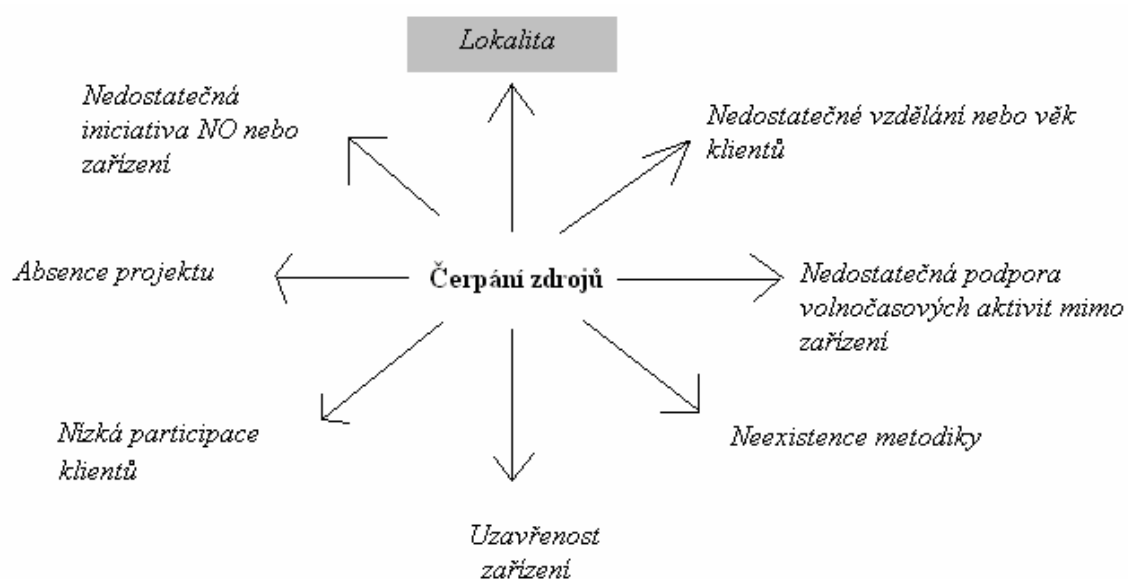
Lokalita

Nedostatečná iniciativa NO nebo zařízení

Nedostatečné vzdělání nebo věk klientů

Absence projektu

Čerpání zdrojů

Nedostatečná podpora volnočasových aktivit mimo zařízení

Nízká participace klientů

Neexistence metodiky

Uzavřenost zařízení